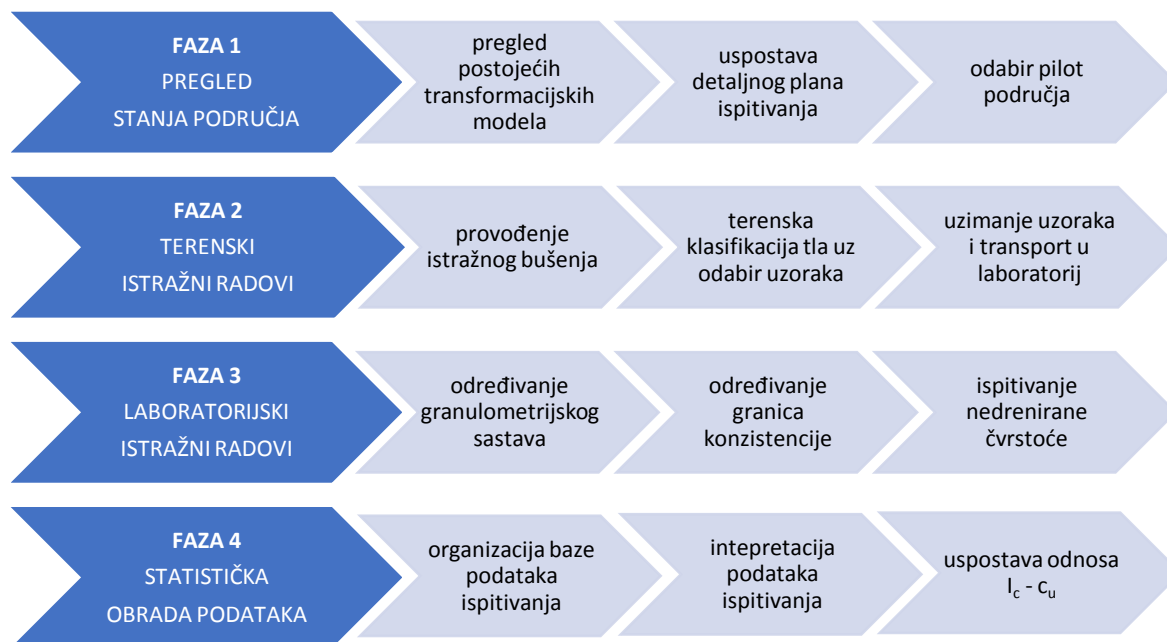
FAZA 1
PREGLED
STANJA PODRUČJA

pregled postojećih transformacijskih modela

uspostava detaljnog plana ispitivanja

odabir pilot područja

FAZA 2
TERENSKI
ISTRAŽNI RADOVI

provođenje istražnog bušenja

terenska klasifikacija tla uz odabir uzoraka

uzimanje uzoraka i transport u laboratorij

FAZA 3
LABORATORIJSKI
ISTRAŽNI RADOVI

određivanje granulometrijskog sastava

određivanje granica konzistencije

ispitivanje nedrenirane čvrstoće

FAZA 4
STATISTIČKA
OBRADA PODATAKA

organizacija baze podataka ispitivanja

intepretacija podataka ispitivanja

uspostava odnosa $I_c$ - $c_u$